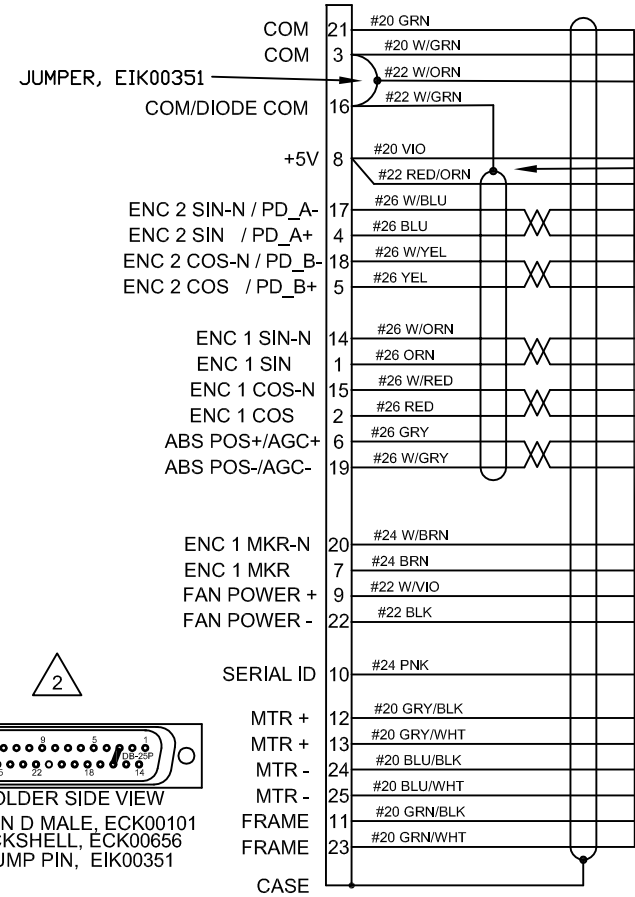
COM 21 #20 GRN
COM 3 #20 W/GRN
JUMPER, EIK00351 #22 W/ORN
COM/DIODE COM 16 #22 W/GRN
+5V 8 #20 VIO
#22 RED/ORN
ENC 2 SIN-N / PD_A- 17 #26 W/BLU
ENC 2 SIN / PD_A+ 4 #26 BLU
ENC 2 COS-N / PD_B- 18 #26 W/YEL
ENC 2 COS / PD_B+ 5 #26 YEL
ENC 1 SIN-N 14 #26 W/ORN
ENC 1 SIN 1 #26 ORN
ENC 1 COS-N 15 #26 W/RED
ENC 1 COS 2 #26 RED
ABS POS+/AGC+ 6 #26 GRY
ABS POS-/AGC- 19 #26 W/GRY
ENC 1 MKR-N 20 #24 W/BRN
ENC 1 MKR 7 #24 BRN
FAN POWER + 9 #22 W/VIO
FAN POWER - 22 #22 BLK
2
SERIAL ID 10 #24 PNK
MTR + 12 #20 GRY/BLK
MTR + 13 #20 GRY/WHT
MTR - 24 #20 BLU/BLK
MTR - 25 #20 BLU/WHT
FRAME 11 #20 GRN/BLK
FRAME 23 #20 GRN/WHT
CASE
9 5 1 DB-25P 22 18 14
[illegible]OLDER SIDE VIEW
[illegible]N D MALE, ECK00101
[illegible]CKSHELL, ECK00656
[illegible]UMP PIN, EIK00351